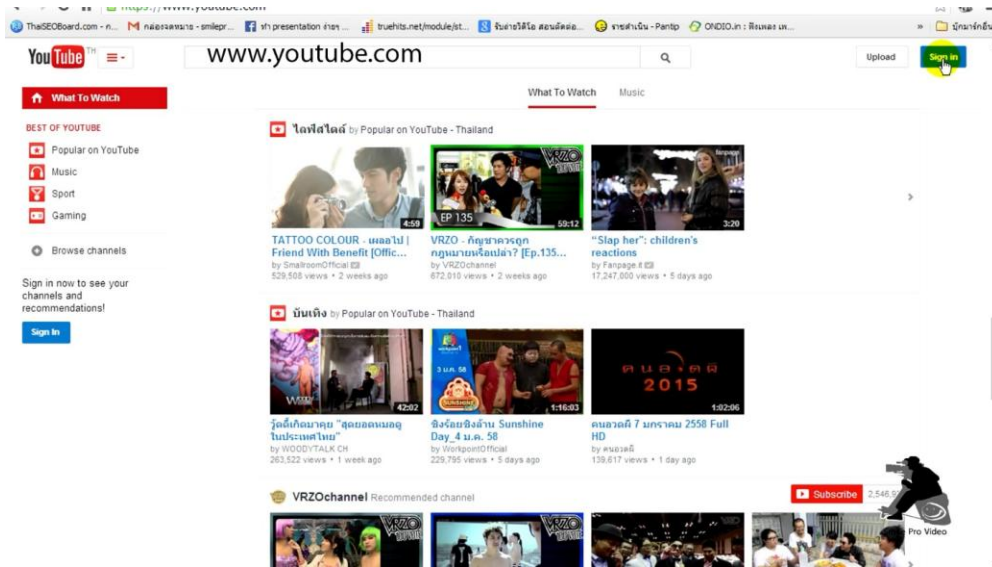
ThaiSEOBoard.com - n... กล่องจดหมาย - smilepr... ทำ presentation ง่ายๆ ... truehits.net/module/st... รับถ่ายวิดีโอ ตอนตัดต่อ... รายดำเนิน - Pantip ONDIO.in : ฟังเพลง เพ... » บุ๊กมาร์กอื่น

YouTube TH

www.youtube.com

Upload Sign in

What To Watch

BEST OF YOUTUBE

Popular on YouTube

Music

Sport

Gaming

Browse channels

Sign in now to see your channels and recommendations!

Sign in

What To Watch Music

ไลฟ์สไตล์ by Popular on YouTube - Thailand

4:59
TATTOO COLOUR - เผลอไป | Friend With Benefit [Offic...
by SmallroomOfficial
529,508 views • 2 weeks ago

EP 135 59:12
VRZO - กัญชาควรถูกกฎหมายหรือเปล่า? [Ep.135...
by VRZOchannel
672,010 views • 2 weeks ago

3:20
"Slap her": children's reactions
by Fanpage.it
17,247,000 views • 5 days ago

บันเทิง by Popular on YouTube - Thailand

42:02
วู้ดดี้เกิดมาคุย "สุดยอดหมอดูในประเทศไทย"
by WOODYTALK CH
263,522 views • 1 week ago

3 ม.ค. 58 1:16:03
ชิงร้อยชิงล้าน Sunshine Day_4 ม.ค. 58
by WorkpointOfficial
229,795 views • 5 days ago

คนอวดผี 2015 1:02:06
คนอวดผี 7 มกราคม 2558 Full HD
by คนอวดผี
139,617 views • 1 day ago

VRZOchannel Recommended channel

Subscribe 2,546,9

Pro Video